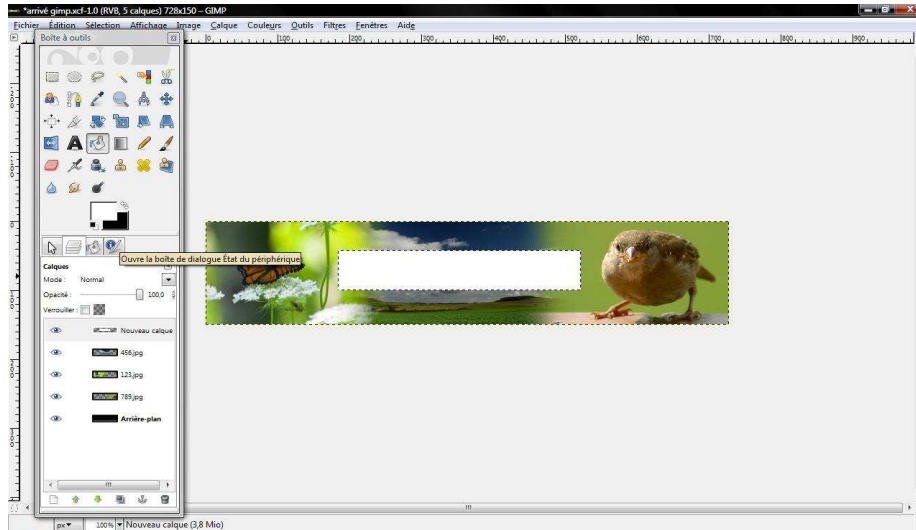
*arrivé gimp.xcf-1.0 (RVB, 5 calques) 728x150 – GIMP

Fichier Édition Sélection Affichage Image Calque Couleurs Outils Filtres Fenêtres Aide

Boîte à outils

0 100 200 300 400 500 600 700 800 900

Ouvre la boite de dialogue État du périphérique

Calques

Mode : Normal

Opacité : 100,0

Verrouiller :

Nouveau calque

456.jpg

123.jpg

789.jpg

Arrière-plan

px 100% Nouveau calque (3,8 Mio)